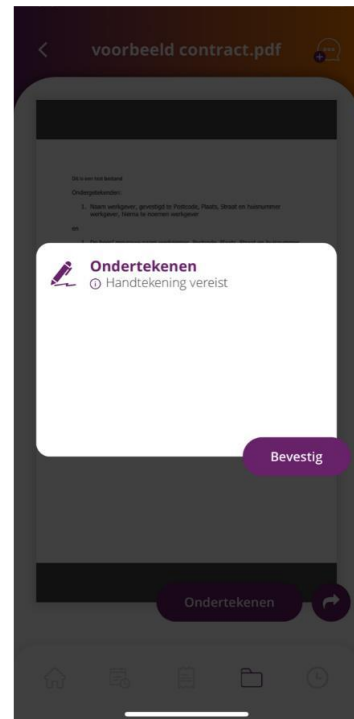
voorbeeld contract.pdf

Dit is een test bestand

Ondergetekenden:

1. Naam werkgever, gevestigd te Postcode, Plaats, Straat en huisnummer werkgever, hierna te noemen werkgever

en

Ondertekenen
Handtekening vereist

Bevestig

Ondertekenen